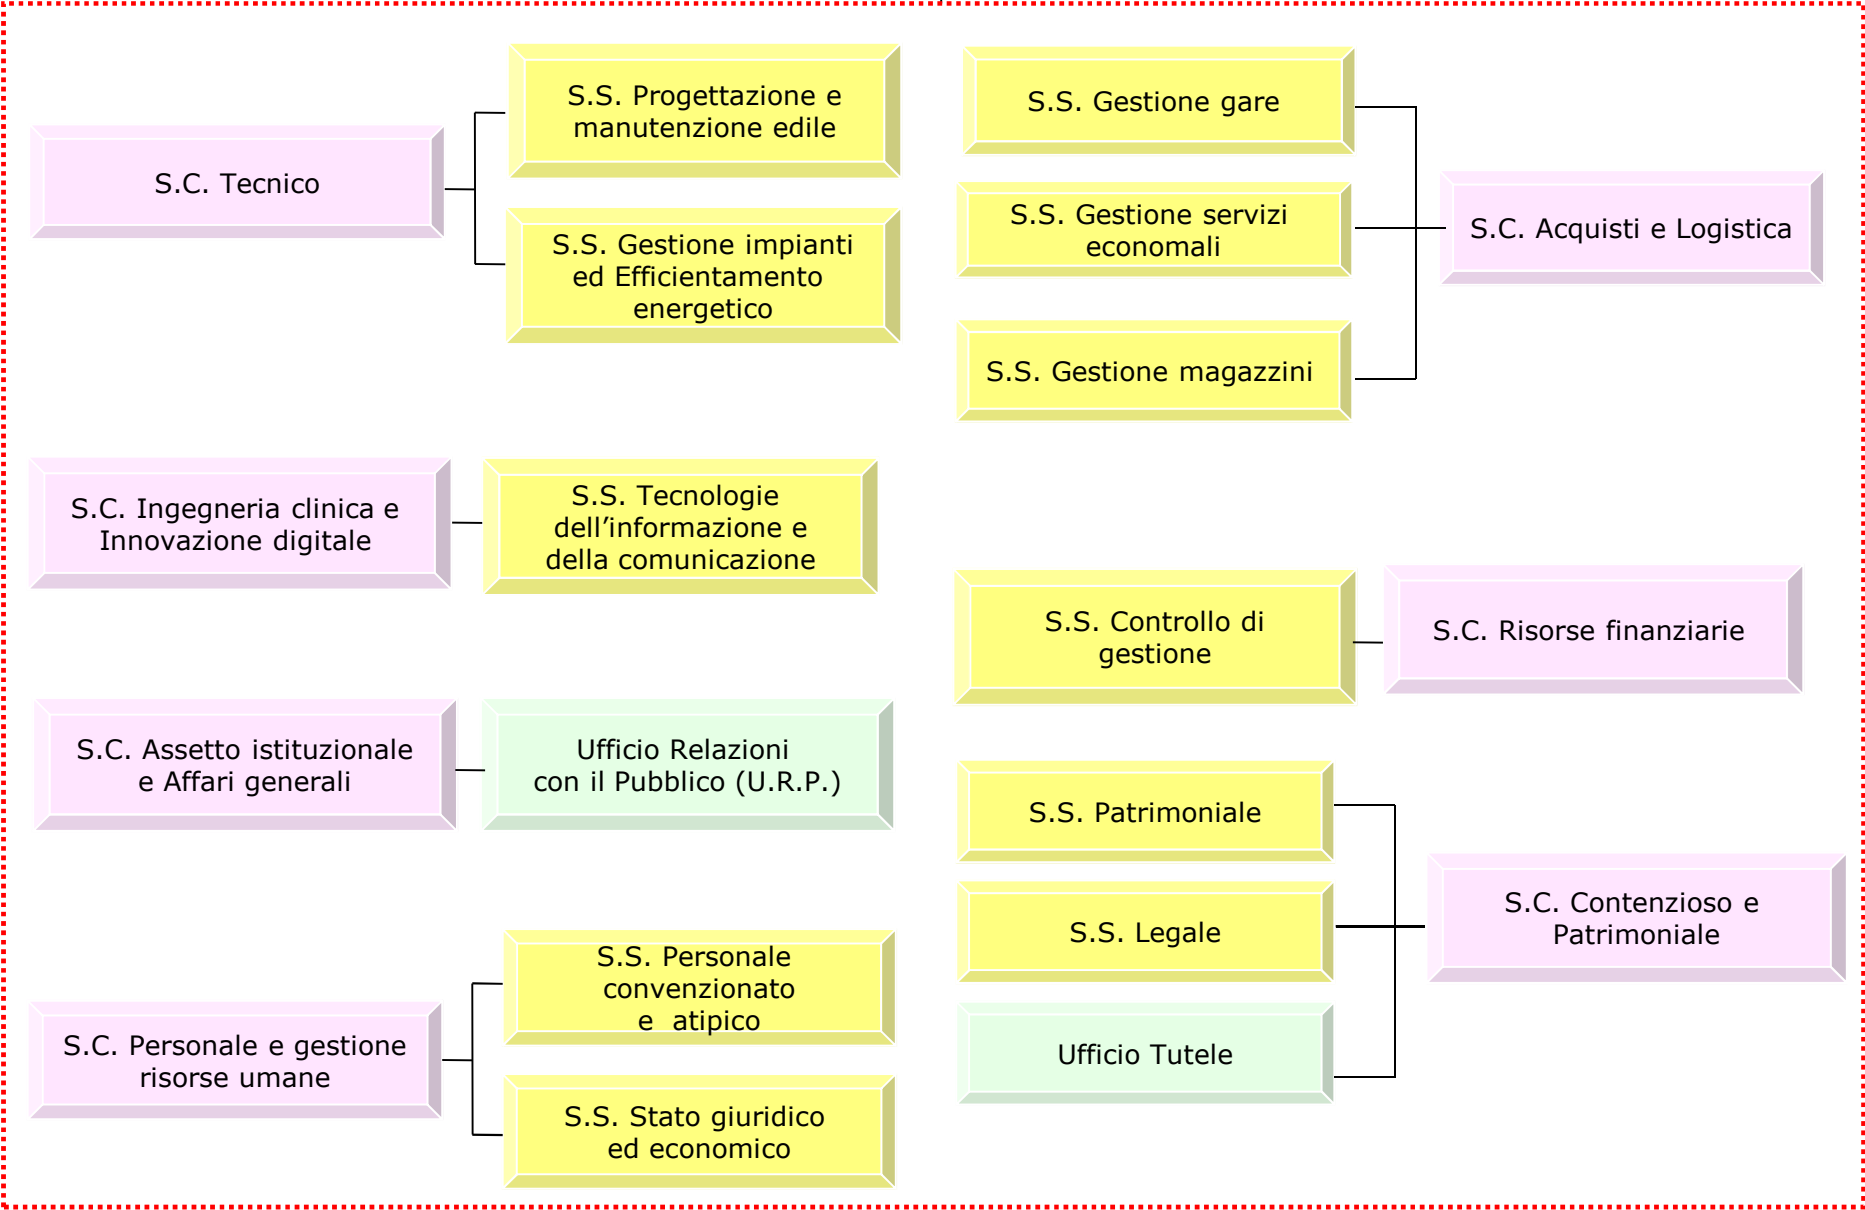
S.C. Tecnico

S.S. Progettazione e manutenzione edile

S.S. Gestione impianti ed Efficientamento energetico

S.S. Gestione gare

S.S. Gestione servizi economali

S.S. Gestione magazzini

S.C. Acquisti e Logistica

S.C. Ingegneria clinica e Innovazione digitale

S.S. Tecnologie dell’informazione e della comunicazione

S.S. Controllo di gestione

S.C. Risorse finanziarie

S.C. Assetto istituzionale e Affari generali

Ufficio Relazioni con il Pubblico (U.R.P.)

S.S. Patrimoniale

S.S. Legale

Ufficio Tutele

S.C. Contenzioso e Patrimoniale

S.C. Personale e gestione risorse umane

S.S. Personale convenzionato e atipico

S.S. Stato giuridico ed economico